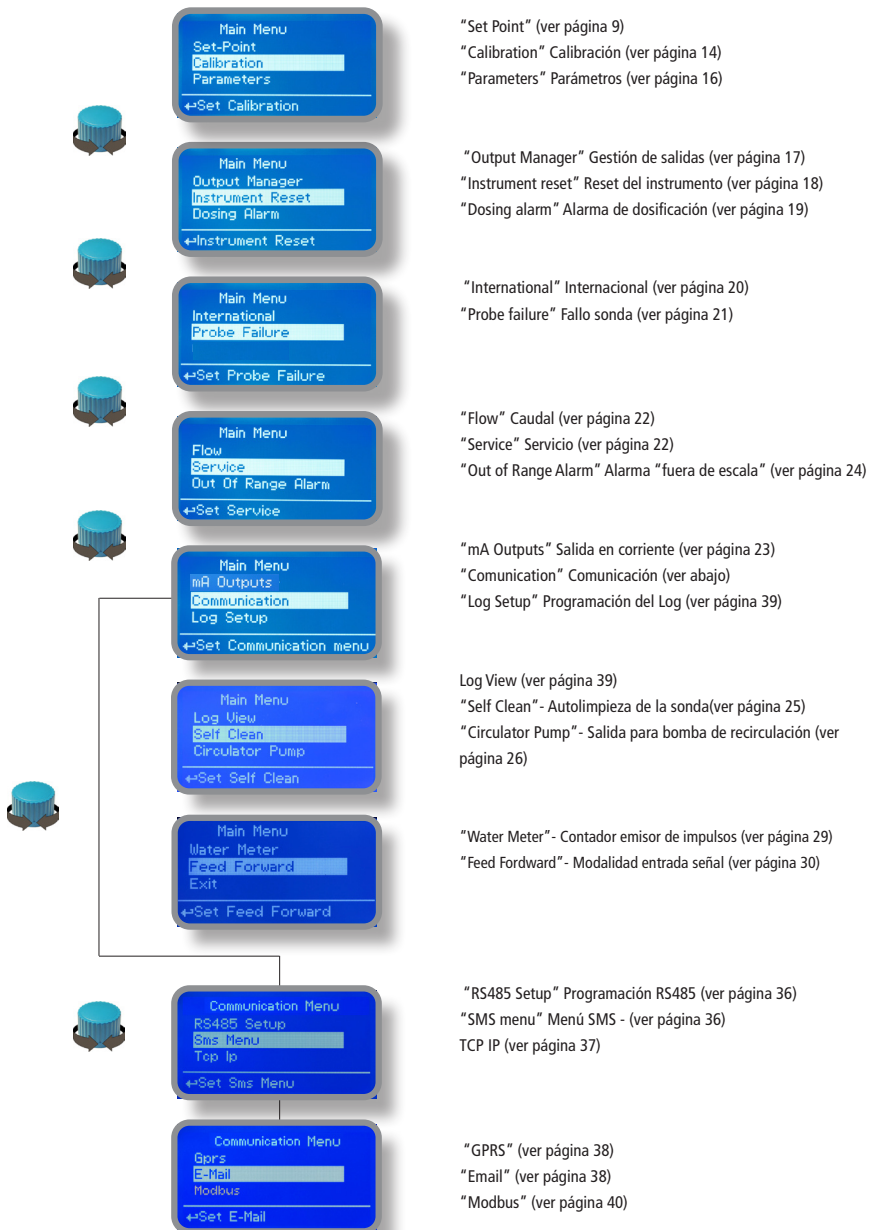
Main Menu
Set-Point
Calibration
Parameters
↵Set Calibration

"Set Point" (ver página 9)
"Calibration" Calibración (ver página 14)
"Parameters" Parámetros (ver página 16)

Main Menu
Output Manager
Instrument Reset
Dosing Alarm
↵Instrument Reset

"Output Manager" Gestión de salidas (ver página 17)
"Instrument reset" Reset del instrumento (ver página 18)
"Dosing alarm" Alarma de dosificación (ver página 19)

Main Menu
International
Probe Failure
↵Set Probe Failure

"International" Internacional (ver página 20)
"Probe failure" Fallo sonda (ver página 21)

Main Menu
Flow
Service
Out Of Range Alarm
↵Set Service

"Flow" Caudal (ver página 22)
"Service" Servicio (ver página 22)
"Out of Range Alarm" Alarma "fuera de escala" (ver página 24)

Main Menu
mA Outputs
Communication
Log Setup
↵Set Communication menu

"mA Outputs" Salida en corriente (ver página 23)
"Comunication" Comunicación (ver abajo)
"Log Setup" Programación del Log (ver página 39)

Main Menu
Log View
Self Clean
Circulator Pump
↵Set Self Clean

Log View (ver página 39)
"Self Clean"- Autolimpieza de la sonda(ver página 25)
"Circulator Pump"- Salida para bomba de recirculación (ver página 26)

Main Menu
Water Meter
Feed Forward
Exit
↵Set Feed Forward

"Water Meter"- Contador emisor de impulsos (ver página 29)
"Feed Fordward"- Modalidad entrada señal (ver página 30)

Communication Menu
RS485 Setup
Sms Menu
Tcp Ip
↵Set Sms Menu

"RS485 Setup" Programación RS485 (ver página 36)
"SMS menu" Menú SMS - (ver página 36)
TCP IP (ver página 37)

Communication Menu
Gprs
E-Mail
Modbus
↵Set E-Mail

"GPRS" (ver página 38)
"Email" (ver página 38)
"Modbus" (ver página 40)